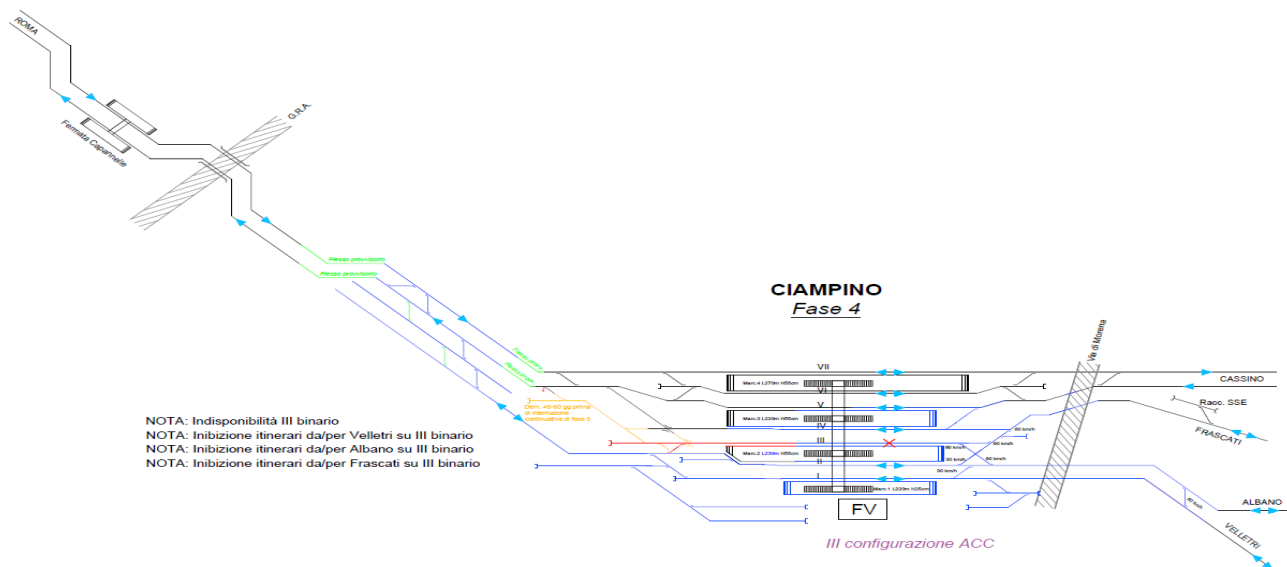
ROMA

Fermata Capannelle

G.R.A.

Flesso provvisorio

Flesso provvisorio

CIAMPINO

Fase 4

Via di Morena

VII

VI

V

IV

III

II

I

Marc.4 L270m H55cm

Marc.3 L220m H55cm

Marc.2 L220m H55cm

Marc.1 L220m H25cm

CASSINO

Racc. SSE

FRASCATI

ALBANO

VELLETRI

60 km/h

60 km/h

30 km/h

30 km/h

60 km/h

30 km/h

Dem. 45-60 gg prima di interruzione continuativa di fase 5

NOTA: Indisponibilità III binario
NOTA: Inibizione itinerari da/per Velletri su III binario
NOTA: Inibizione itinerari da/per Albano su III binario
NOTA: Inibizione itinerari da/per Frascati su III binario

FV

III configurazione ACC